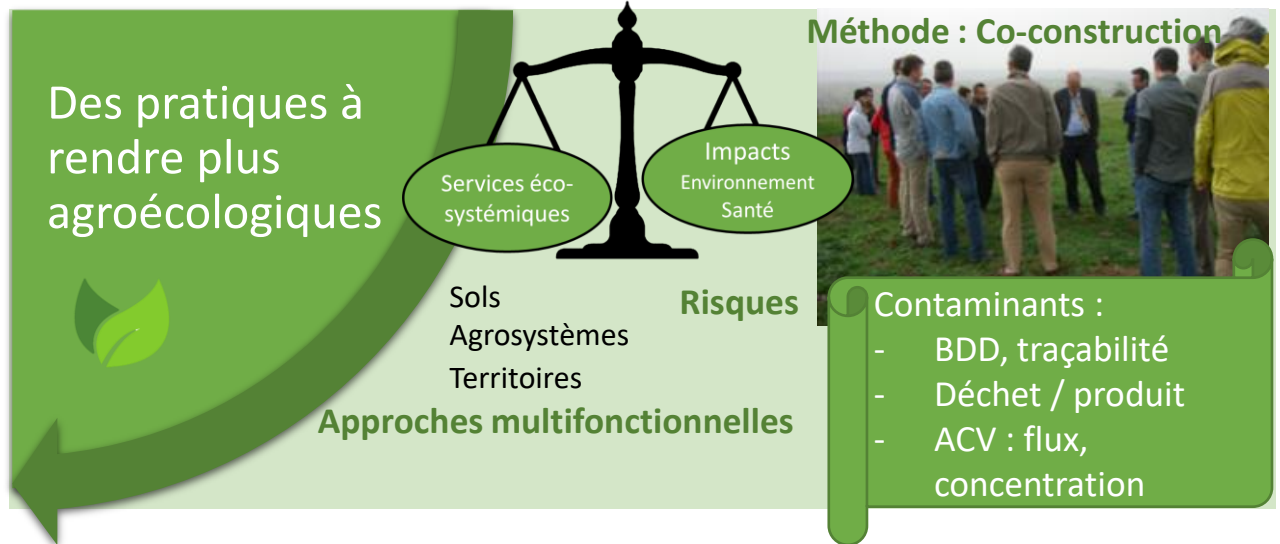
Des pratiques à rendre plus agroécologiques

Services écosystémiques

Impacts
Environnement
Santé

Méthode : Co-construction

Sols
Agrosystèmes
Territoires

Risques

Approches multifonctionnelles

Contaminants :
- BDD, traçabilité
- Déchet / produit
- ACV : flux, concentration